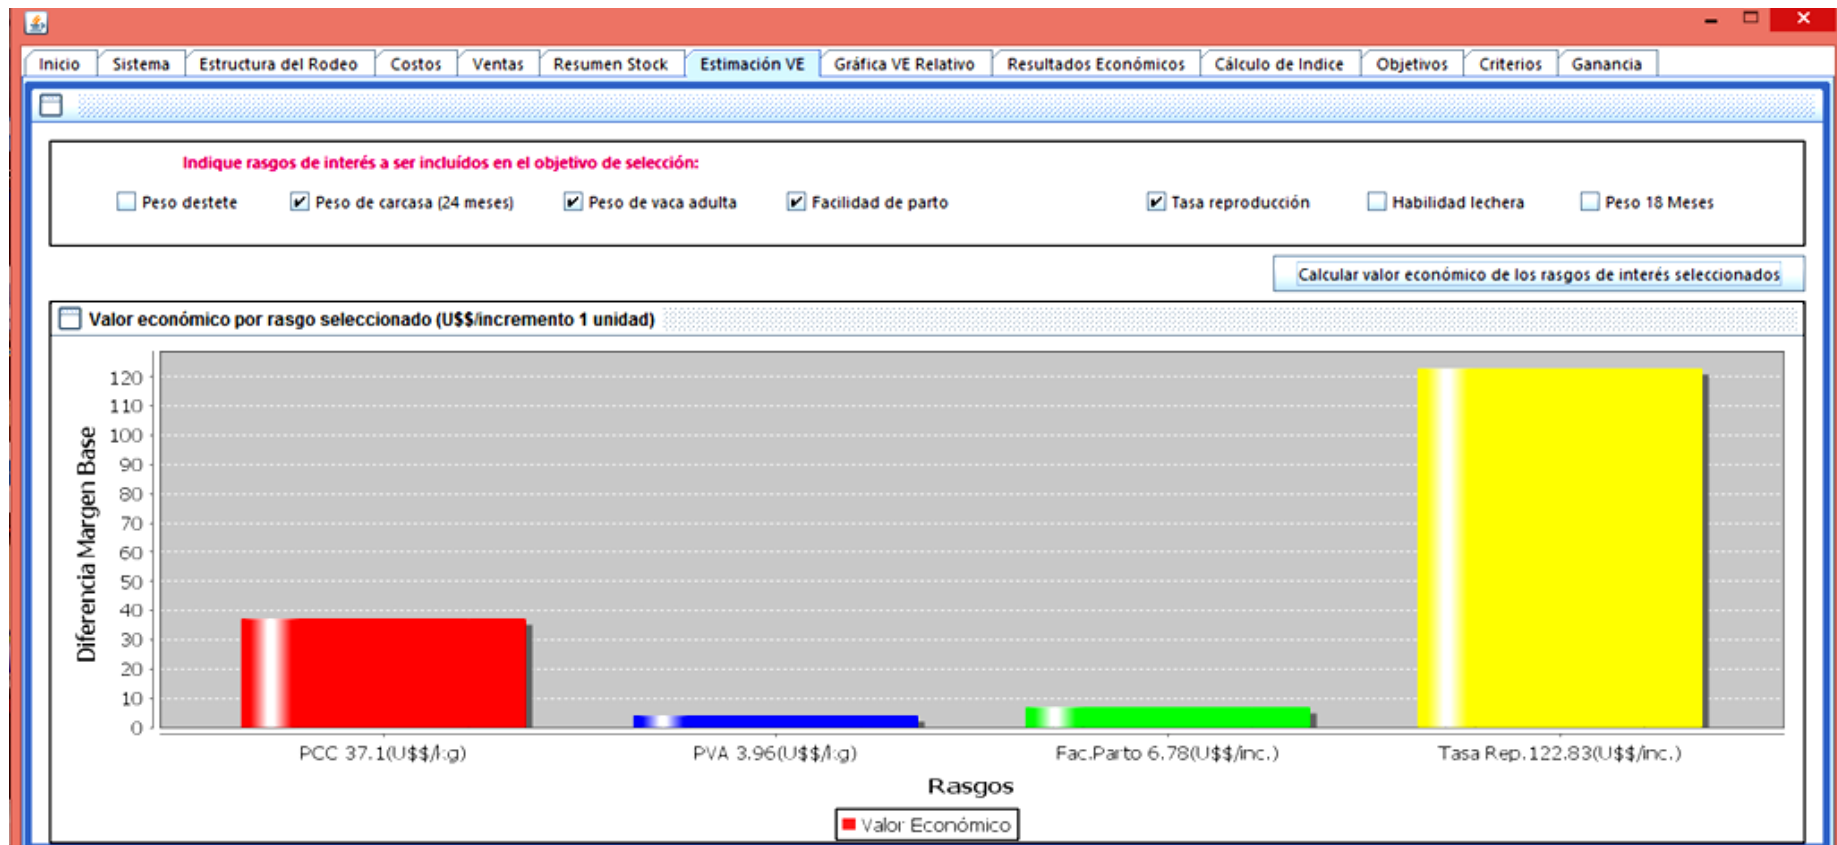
Inicio | Sistema | Estructura del Rodeo | Costos | Ventas | Resumen Stock | Estimación VE | Gráfica VE Relativo | Resultados Económicos | Cálculo de Indice | Objetivos | Criterios | Ganancia

Indique rasgos de interés a ser incluídos en el objetivo de selección:

Peso destete
Peso de carcasa (24 meses)
Peso de vaca adulta
Facilidad de parto
Tasa reproducción
Habilidad lechera
Peso 18 Meses

Calcular valor económico de los rasgos de interés seleccionados

Valor económico por rasgo seleccionado (U$$/incremento 1 unidad)

Diferencia Margen Base

120
110
100
90
80
70
60
50
40
30
20
10
0

PCC 37.1(U$$/kg)
PVA 3.96(U$$/kg)
Fac.Parto 6.78(U$$/inc.)
Tasa Rep.122.83(U$$/inc.)

Rasgos

Valor Económico